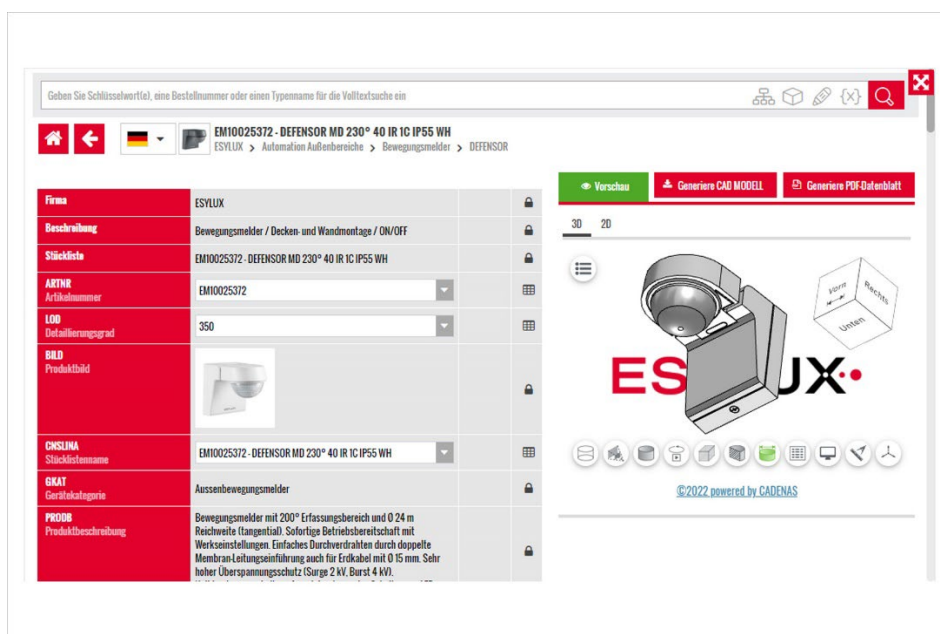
Geben Sie Schlüsselwort(e), eine Bestellnummer oder einen Typenname für die Volltextsuche ein

{x}

EM10025372 - DEFENSOR MD 230° 40 IR 1C IP55 WH
ESYLUX > Automation Außenbereiche > Bewegungsmelder > DEFENSOR

| | |
|---|---|
| Firma | ESYLUX |
| Beschreibung | Bewegungsmelder / Decken- und Wandmontage / ON/OFF |
| Stückliste | EM10025372 - DEFENSOR MD 230° 40 IR 1C IP55 WH |
| ARTNR Artikelnummer | EM10025372 |
| LOD Detaillierungsgrad | 350 |
| BILD Produktbild | |
| CNSLINA Stücklistenname | EM10025372 - DEFENSOR MD 230° 40 IR 1C IP55 WH |
| GKAT Gerätekategorie | Aussenbewegungsmelder |
| PRODB Produktbeschreibung | Bewegungsmelder mit 200° Erfassungsbereich und Ø 24 m Reichweite (tangential). Sofortige Betriebsbereitschaft mit Werkseinstellungen. Einfaches Durchverdrahten durch doppelte Membran-Leitungseinführung auch für Erdkabel mit Ø 15 mm. Sehr hoher Überspannungsschutz (Surge 2 kV, Burst 4 kV). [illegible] |

Vorschau
Generiere CAD MODELL
Generiere PDF-Datenblatt

3D 2D

Vorn
Rechts
Unten

ESYLUX

©2022 powered by CADENAS